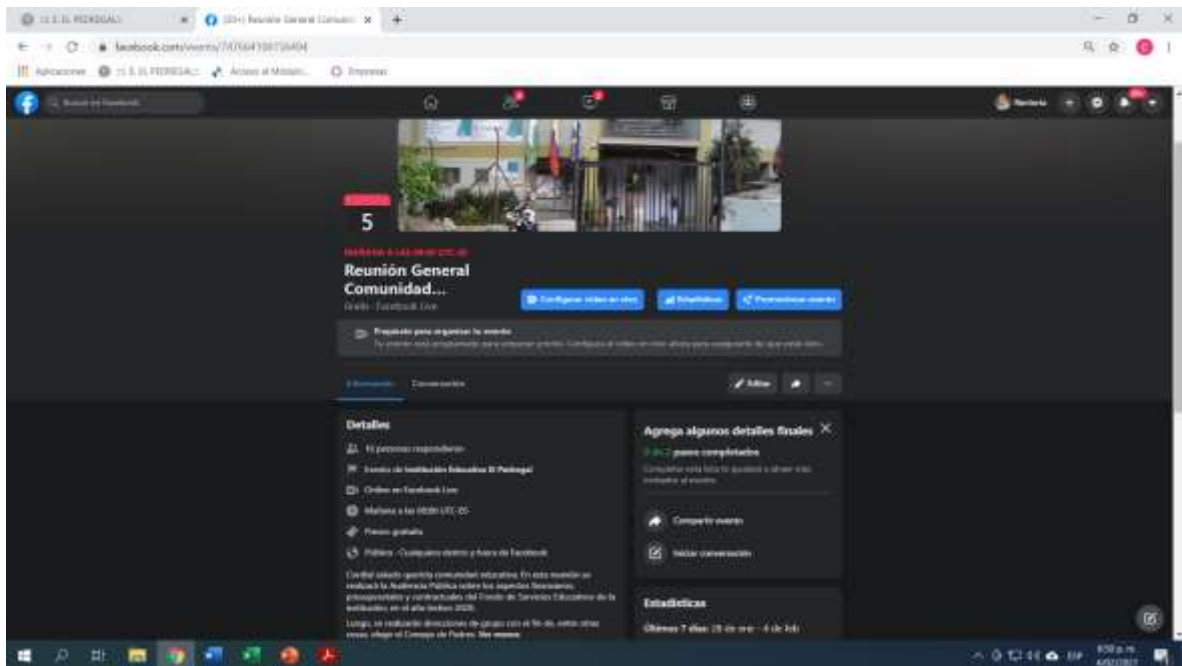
I.E.EL PEDREGAL | (20+) Reunión General Comunid... | +

facebook.com/events/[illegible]

Aplicaciones | I.E.EL PEDREGAL | Acceso al Módulo... | Empresas

Buscar en Facebook

5

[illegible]

Reunión General Comunidad...

Gratis · Facebook Live

Configurar video en vivo | Estadísticas | Promocionar evento

Prepárate para organizar tu evento

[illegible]

Información | Conversación

Editar

Detalles

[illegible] personas respondieron

Evento de Institución Educativa El Pedregal

Online en Facebook Live

Mañana a las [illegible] UTC-05

Precio gratuito

Público · Cualquiera dentro y fuera de Facebook

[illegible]

Agrega algunos detalles finales

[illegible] pasos completados

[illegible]

Compartir evento

Iniciar conversación

Estadísticas

Últimos 7 días: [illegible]

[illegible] p.m.